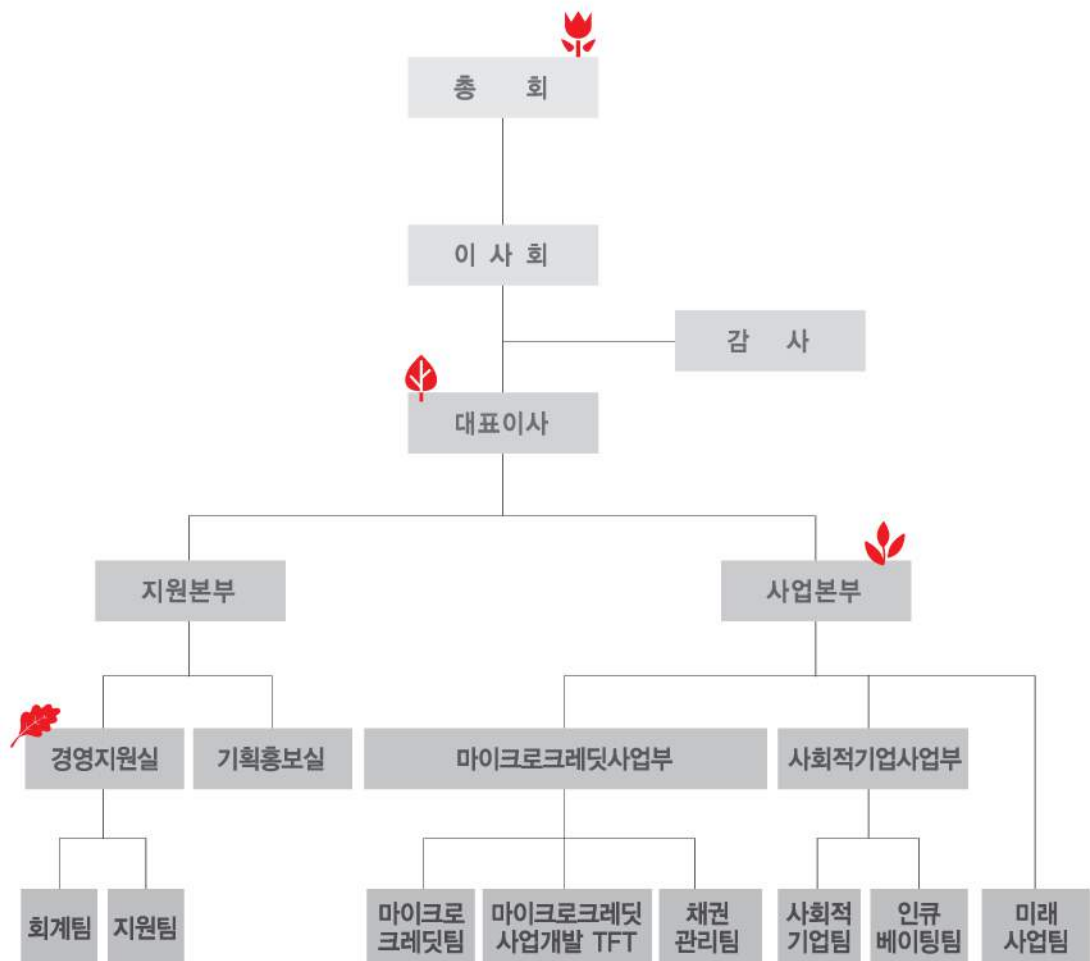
총 회

이 사 회

감 사

대표이사

지원본부

사업본부

경영지원실

기획홍보실

마이크로크레딧사업부

사회적기업사업부

회계팀

지원팀

마이크로 크레딧팀

마이크로크레딧 사업개발 TFT

채권 관리팀

사회적 기업팀

인큐 베이팅팀

미래 사업팀